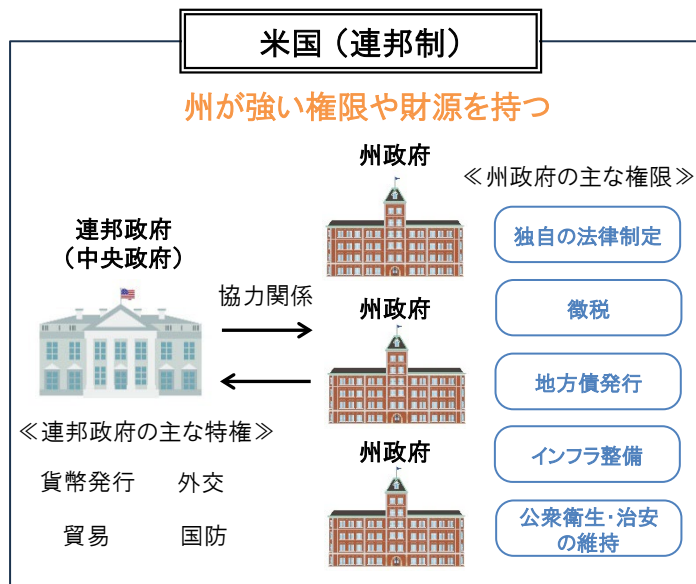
米国（連邦制）

州が強い権限や財源を持つ

連邦政府
（中央政府）

協力関係

州政府

州政府

州政府

≪州政府の主な権限≫

独自の法律制定

徴税

地方債発行

インフラ整備

公衆衛生･治安の維持

≪連邦政府の主な特権≫

貨幣発行　外交

貿易　国防